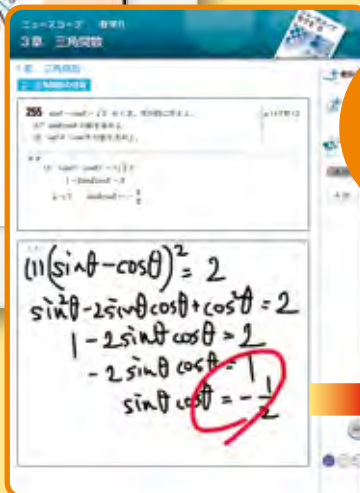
ニュースコープ　数学Ⅱ
3章　三角関数

255　$\sin\theta-\cos\theta=\sqrt{2}$ のとき，次の値を求めよ。
(1) $\sin\theta\cos\theta$ の値を求めよ。
(2) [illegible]

(1) $(\sin\theta-\cos\theta)^2=2$
$1-2\sin\theta\cos\theta=2$
よって　$\sin\theta\cos\theta=-\frac{1}{2}$

(1) $(\sin\theta-\cos\theta)^2=2$
$\sin^2\theta-2\sin\theta\cos\theta+\cos^2\theta=2$
$1-2\sin\theta\cos\theta=2$
$-2\sin\theta\cos\theta=1$
$\sin\theta\cos\theta=-\frac{1}{2}$